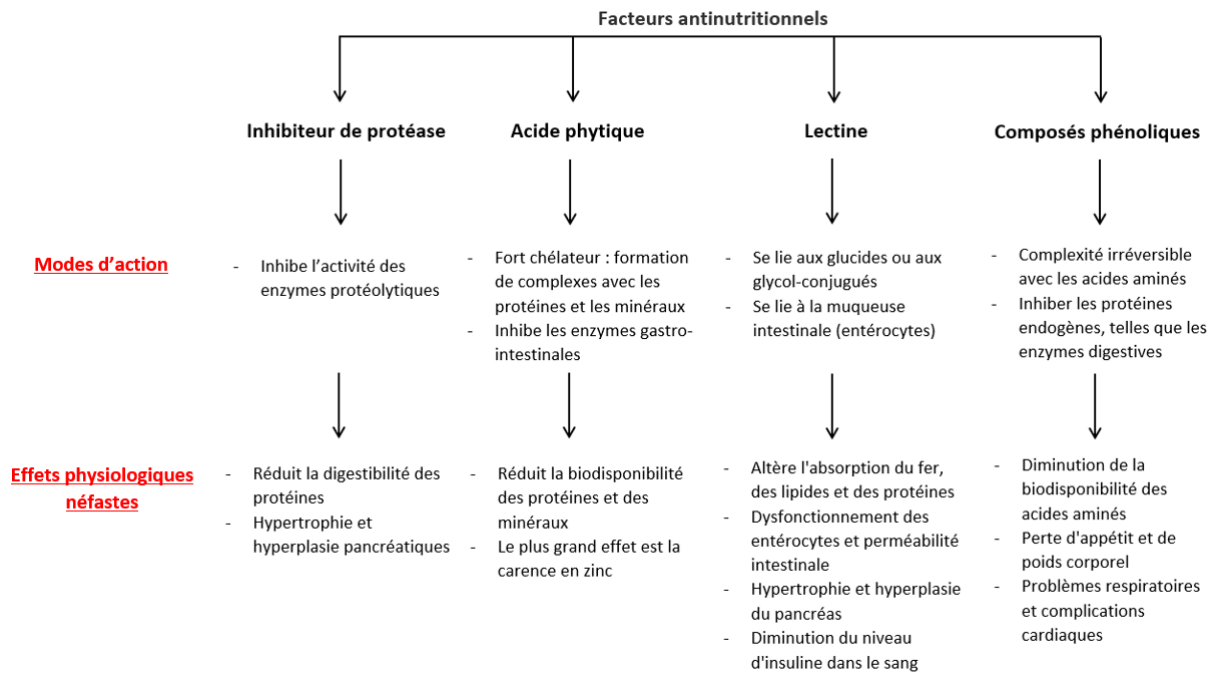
Facteurs antinutritionnels

Inhibiteur de protéase

Acide phytique

Lectine

Composés phénoliques

Modes d'action

- Inhibe l'activité des enzymes protéolytiques

- Fort chélateur : formation de complexes avec les protéines et les minéraux
- Inhibe les enzymes gastro-intestinales

- Se lie aux glucides ou aux glycol-conjugués
- Se lie à la muqueuse intestinale (entérocytes)

- Complexité irréversible avec les acides aminés
- Inhiber les protéines endogènes, telles que les enzymes digestives

Effets physiologiques néfastes

- Réduit la digestibilité des protéines
- Hypertrophie et hyperplasie pancréatiques

- Réduit la biodisponibilité des protéines et des minéraux
- Le plus grand effet est la carence en zinc

- Altère l'absorption du fer, des lipides et des protéines
- Dysfonctionnement des entérocytes et perméabilité intestinale
- Hypertrophie et hyperplasie du pancréas
- Diminution du niveau d'insuline dans le sang

- Diminution de la biodisponibilité des acides aminés
- Perte d'appétit et de poids corporel
- Problèmes respiratoires et complications cardiaques